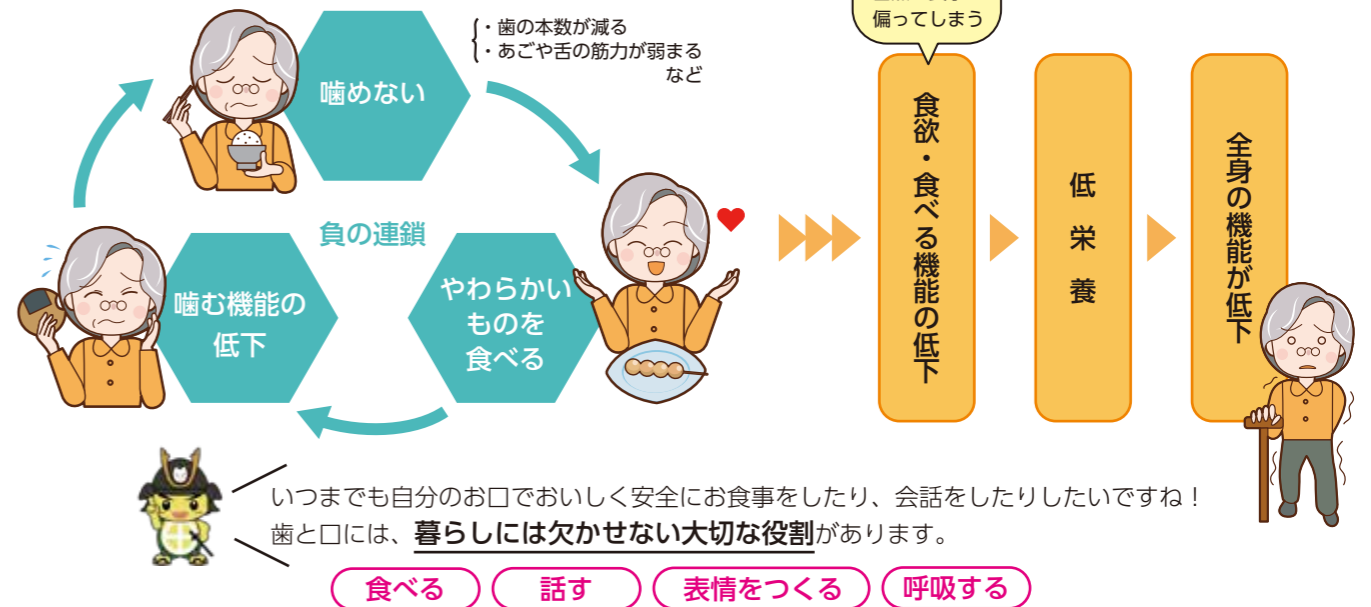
・歯の本数が減る
・あごや舌の筋力が弱まる
など

噛めない

負の連鎖

噛む機能の低下

やわらかいものを食べる

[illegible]
偏ってしまう

食欲・食べる機能の低下

低栄養

全身の機能が低下

いつまでも自分のお口でおいしく安全にお食事をしたり、会話をしたりしたいですね！
歯と口には、暮らしには欠かせない大切な役割があります。

食べる
話す
表情をつくる
呼吸する